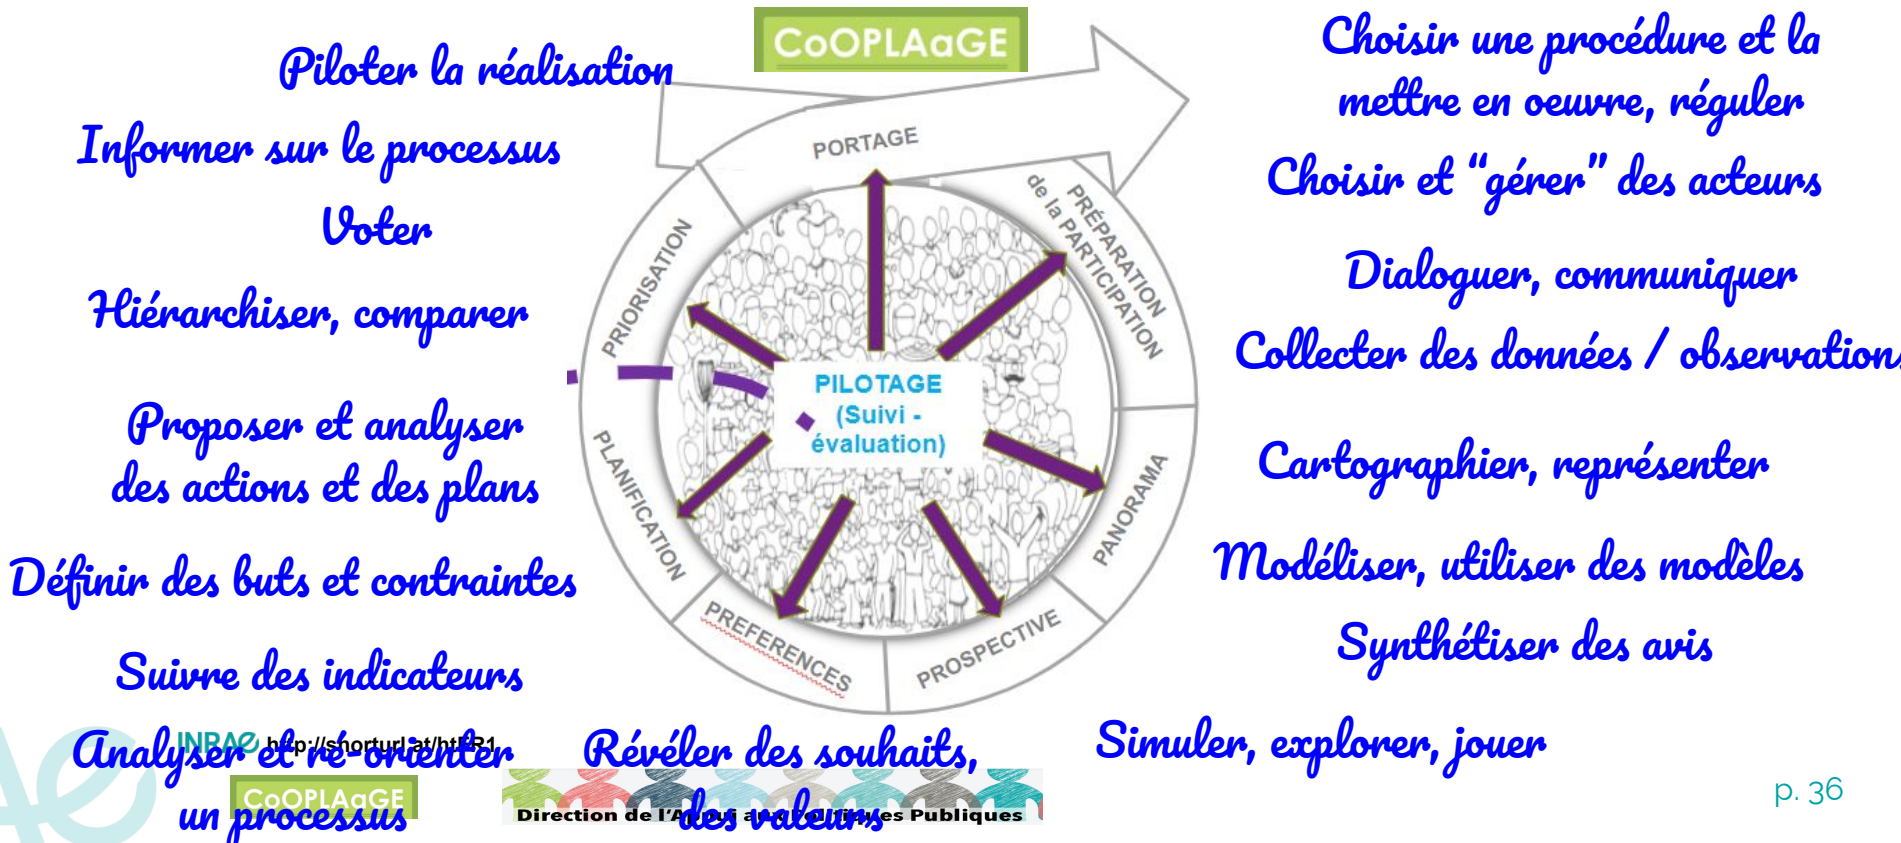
CoOPLAaGE

Piloter la réalisation
Informer sur le processus
Voter
Hiérarchiser, comparer
Proposer et analyser des actions et des plans
Définir des buts et contraintes
Suivre des indicateurs
Analyser et ré-orienter un processus

PORTAGE
PRÉPARATION de la PARTICIPATION
PANORAMA
PROSPECTIVE
PREFERENCES
PLANIFICATION
PRIORISATION
PILOTAGE (Suivi - évaluation)

Choisir une procédure et la mettre en oeuvre, réguler
Choisir et "gérer" des acteurs
Dialoguer, communiquer
Collecter des données / observation
Cartographier, représenter
Modéliser, utiliser des modèles
Synthétiser des avis
Simuler, explorer, jouer

Révéler des souhaits, des valeurs

INRAE http://shorturl.at/ht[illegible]R1
CoOPLAaGE
Direction de l'Appui aux Politiques Publiques
p. 36